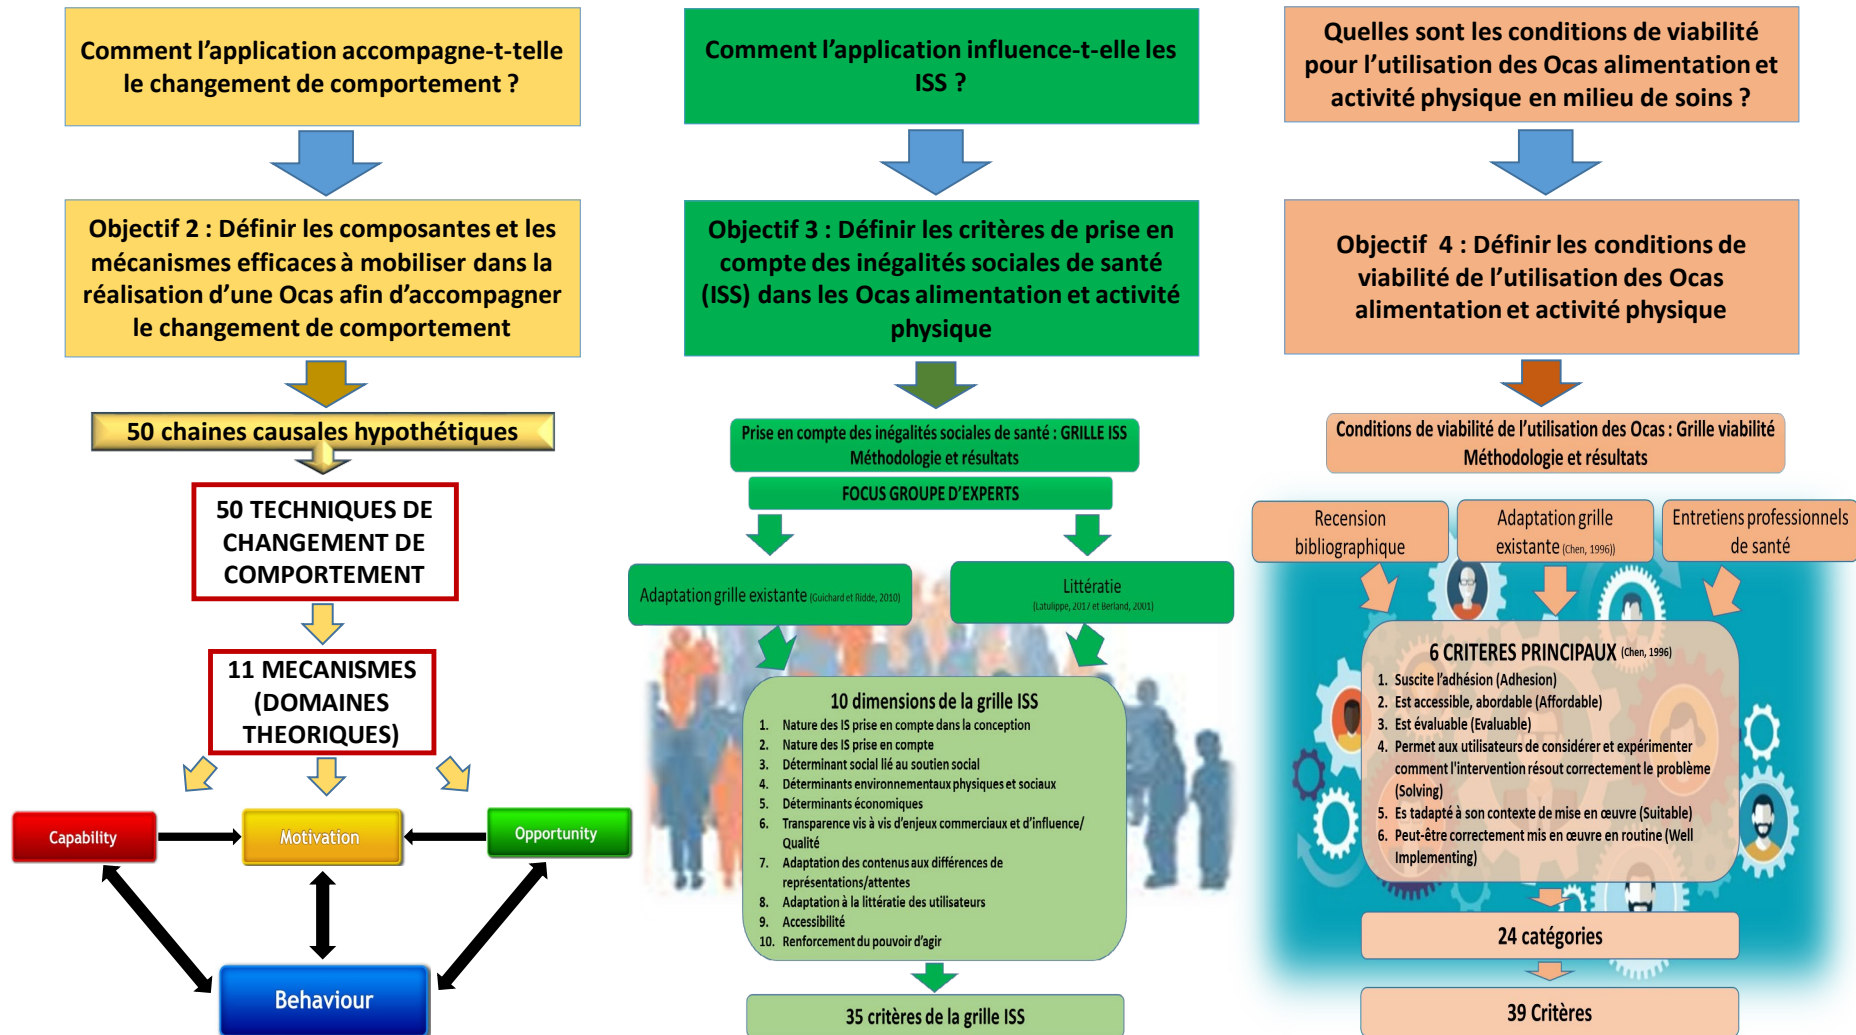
Comment l'application accompagne-t-telle le changement de comportement ?

Objectif 2 : Définir les composantes et les mécanismes efficaces à mobiliser dans la réalisation d'une Ocas afin d'accompagner le changement de comportement

50 chaines causales hypothétiques

50 TECHNIQUES DE CHANGEMENT DE COMPORTEMENT

11 MECANISMES (DOMAINES THEORIQUES)

Capability

Motivation

Opportunity

Behaviour

Comment l'application influence-t-elle les ISS ?

Objectif 3 : Définir les critères de prise en compte des inégalités sociales de santé (ISS) dans les Ocas alimentation et activité physique

Prise en compte des inégalités sociales de santé : GRILLE ISS Méthodologie et résultats

FOCUS GROUPE D'EXPERTS

Adaptation grille existante (Guichard et Ridde, 2010)

Littératie (Latulippe, 2017 et Berland, 2001)

10 dimensions de la grille ISS

1. Nature des IS prise en compte dans la conception
2. Nature des IS prise en compte
3. Déterminant social lié au soutien social
4. Déterminants environnementaux physiques et sociaux
5. Déterminants économiques
6. Transparence vis à vis d'enjeux commerciaux et d'influence/ Qualité
7. Adaptation des contenus aux différences de représentations/attentes
8. Adaptation à la littératie des utilisateurs
9. Accessibilité
10. Renforcement du pouvoir d'agir

35 critères de la grille ISS

Quelles sont les conditions de viabilité pour l'utilisation des Ocas alimentation et activité physique en milieu de soins ?

Objectif 4 : Définir les conditions de viabilité de l'utilisation des Ocas alimentation et activité physique

Conditions de viabilité de l'utilisation des Ocas : Grille viabilité Méthodologie et résultats

Recension bibliographique

Adaptation grille existante (Chen, 1996))

Entretiens professionnels de santé

6 CRITERES PRINCIPAUX (Chen, 1996)

1. Suscite l'adhésion (Adhesion)
2. Est accessible, abordable (Affordable)
3. Est évaluable (Evaluable)
4. Permet aux utilisateurs de considérer et expérimenter comment l'intervention résout correctement le problème (Solving)
5. Es tadapté à son contexte de mise en œuvre (Suitable)
6. Peut-être correctement mis en œuvre en routine (Well Implementing)

24 catégories

39 Critères